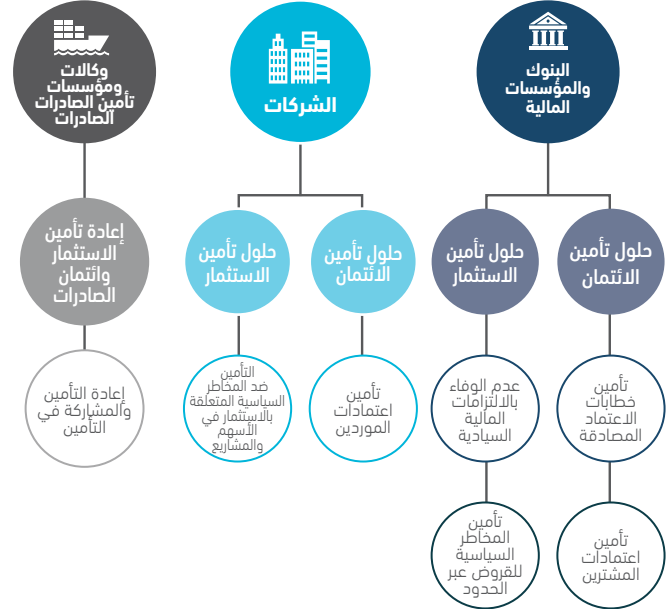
البنوك والمؤسسات المالية

الشركات

وكالات ومؤسسات تأمين الصادرات الصادرات

حلول تأمين الائتمان

حلول تأمين الاستثمار

حلول تأمين الائتمان

حلول تأمين الاستثمار

إعادة تأمين الاستثمار وائتمان الصادرات

تأمين خطابات الاعتماد المصادقة

عدم الوفاء بالالتزامات المالية السيادية

تأمين اعتمادات الموردين

التأمين ضد المخاطر السياسية المتعلقة بالاستثمار في الأسهم والمشاريع

إعادة التأمين والمشاركة في التأمين

تأمين اعتمادات المشترين

تأمين المخاطر السياسية للقروض عبر الحدود